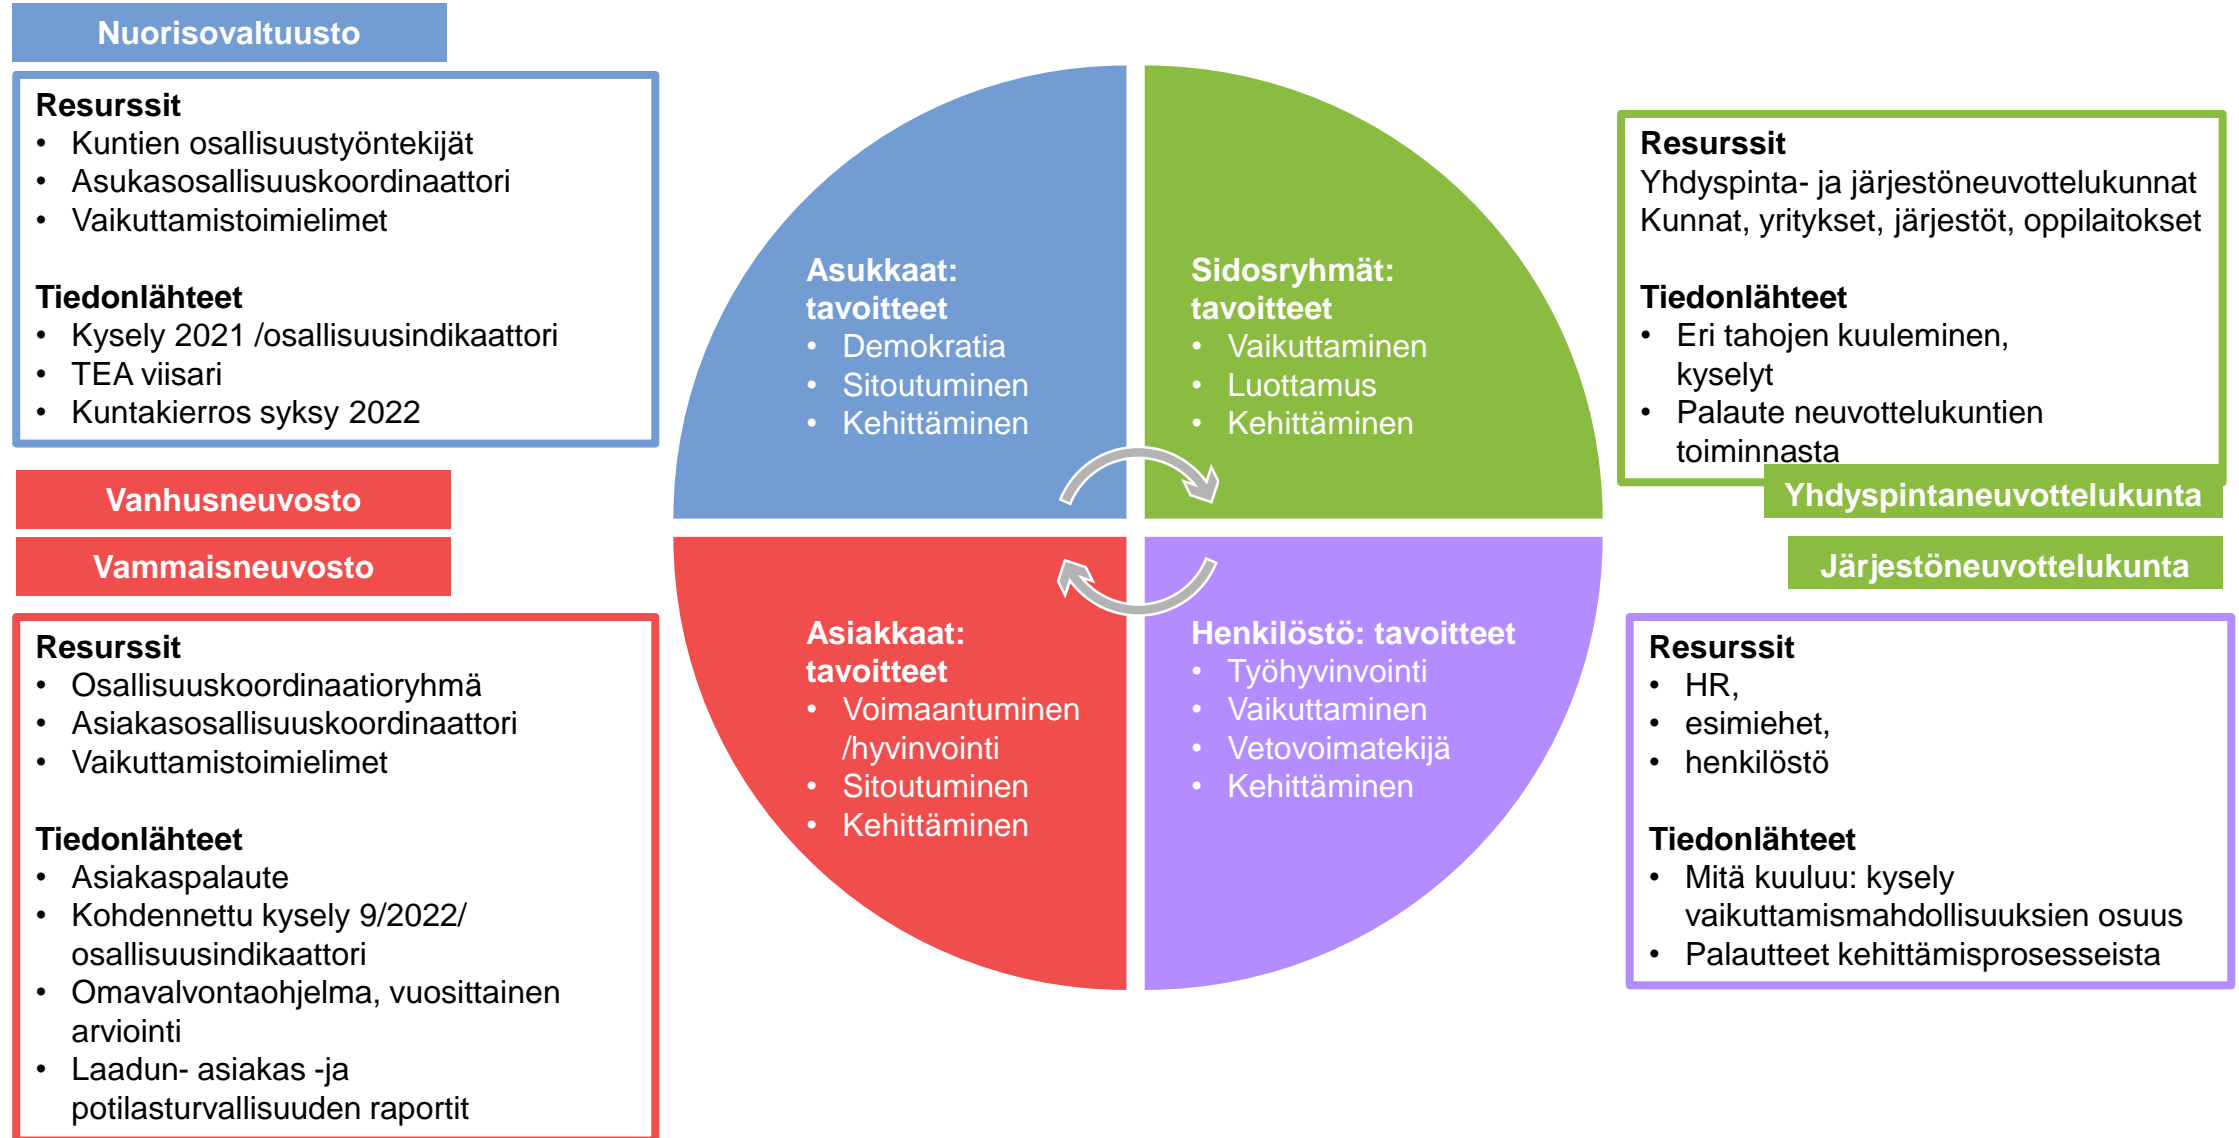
Nuorisovaltuusto

Resurssit
• Kuntien osallisuustyöntekijät
• Asukasosallisuuskoordinaattori
• Vaikuttamistoimielimet

Tiedonlähteet
• Kysely 2021 /osallisuusindikaattori
• TEA viisari
• Kuntakierros syksy 2022

Vanhusneuvosto

Vammaisneuvosto

Resurssit
• Osallisuuskoordinaatioryhmä
• Asiakasosallisuuskoordinaattori
• Vaikuttamistoimielimet

Tiedonlähteet
• Asiakaspalaute
• Kohdennettu kysely 9/2022/ osallisuusindikaattori
• Omavalvontaohjelma, vuosittainen arviointi
• Laadun- asiakas -ja potilasturvallisuuden raportit

Asukkaat: tavoitteet
• Demokratia
• Sitoutuminen
• Kehittäminen

Sidosryhmät: tavoitteet
• Vaikuttaminen
• Luottamus
• Kehittäminen

Asiakkaat: tavoitteet
• Voimaantuminen /hyvinvointi
• Sitoutuminen
• Kehittäminen

Henkilöstö: tavoitteet
• Työhyvinvointi
• Vaikuttaminen
• Vetovoimatekijä
• Kehittäminen

Resurssit
Yhdyspinta- ja järjestöneuvottelukunnat
Kunnat, yritykset, järjestöt, oppilaitokset

Tiedonlähteet
• Eri tahojen kuuleminen, kyselyt
• Palaute neuvottelukuntien toiminnasta

Yhdyspintaneuvottelukunta

Järjestöneuvottelukunta

Resurssit
• HR,
• esimiehet,
• henkilöstö

Tiedonlähteet
• Mitä kuuluu: kysely vaikuttamismahdollisuuksien osuus
• Palautteet kehittämisprosesseista